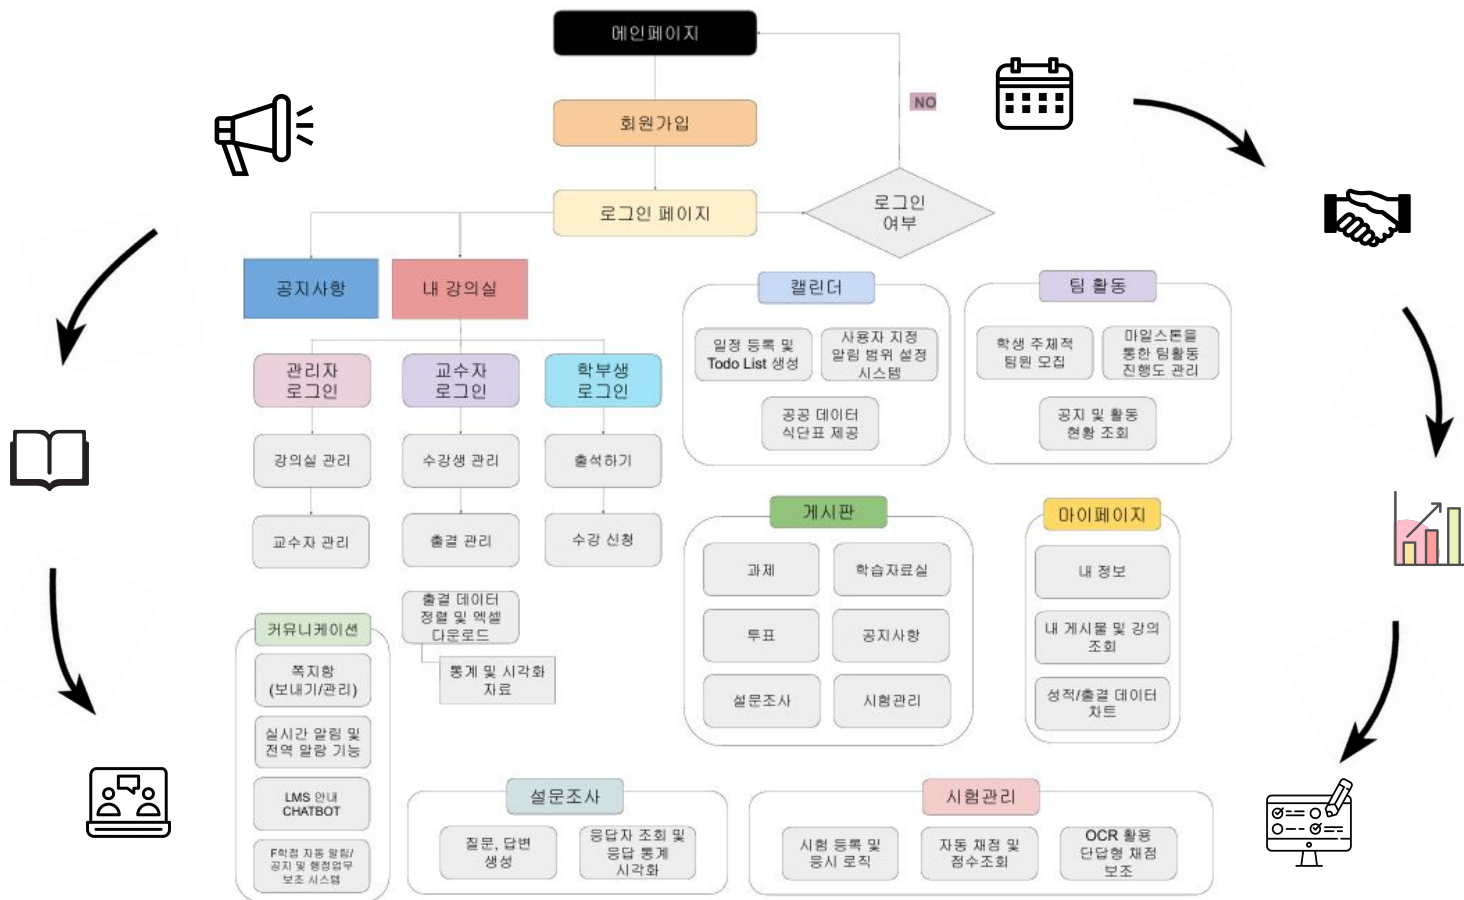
메인페이지

회원가입

NO

로그인 페이지

로그인 여부

공지사항

내 강의실

관리자 로그인

교수자 로그인

학부생 로그인

강의실 관리

수강생 관리

출석하기

교수자 관리

출결 관리

수강 신청

출결 데이터 정렬 및 엑셀 다운로드

통계 및 시각화 자료

커뮤니케이션

쪽지함 (보내기/관리)

실시간 알림 및 전역 알람 기능

LMS 안내 CHATBOT

F학점 자동 알림/ 공지 및 행정업무 보조 시스템

캘린더

일정 등록 및 Todo List 생성

사용자 지정 알림 범위 설정 시스템

공공 데이터 식단표 제공

팀 활동

학생 주체적 팀원 모집

마일스톤을 통한 팀활동 진행도 관리

공지 및 활동 현황 조회

게시판

과제

학습자료실

투표

공지사항

설문조사

시험관리

마이페이지

내 정보

내 게시물 및 강의 조회

성적/출결 데이터 차트

설문조사

질문, 답변 생성

응답자 조회 및 응답 통계 시각화

시험관리

시험 등록 및 응시 로직

자동 채점 및 점수조회

OCR 활용 단답형 채점 보조